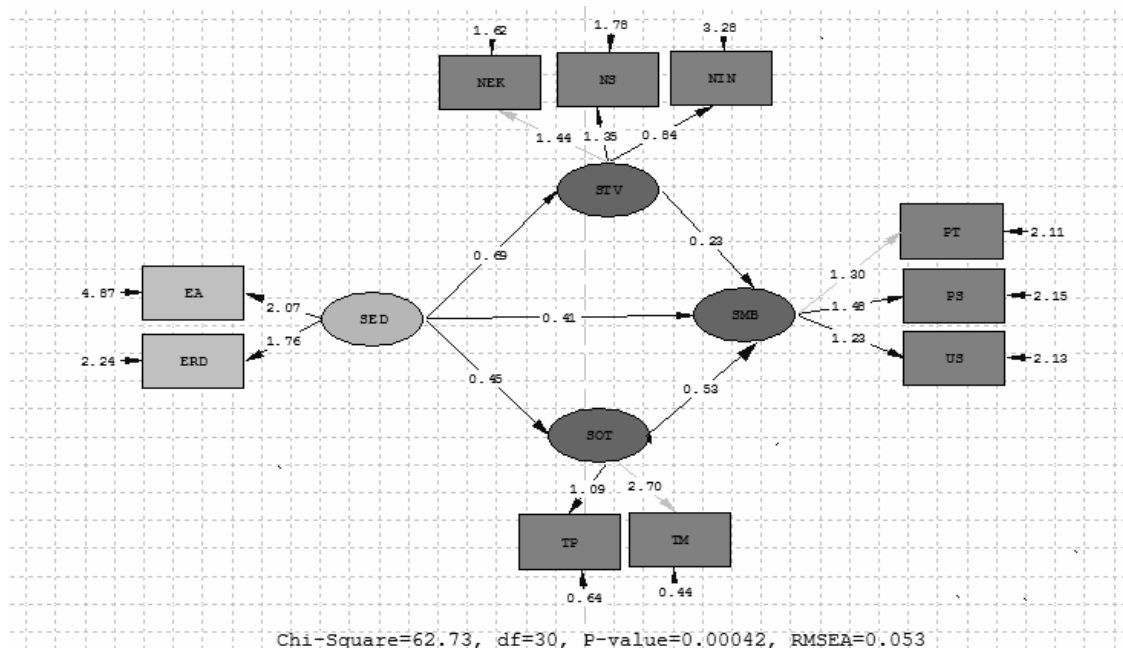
1.62
1.78
3.28
NEK
NS
NIN
1.44
1.35
0.84
STV
0.69
0.23
PT
2.11
1.30
EA
4.87
2.07
SED
0.41
SMB
1.48
PS
2.15
ERD
2.24
1.76
1.23
US
2.13
0.45
0.53
SOT
1.09
2.70
TP
TM
0.64
0.44
Chi-Square=62.73, df=30, P-value=0.00042, RMSEA=0.053